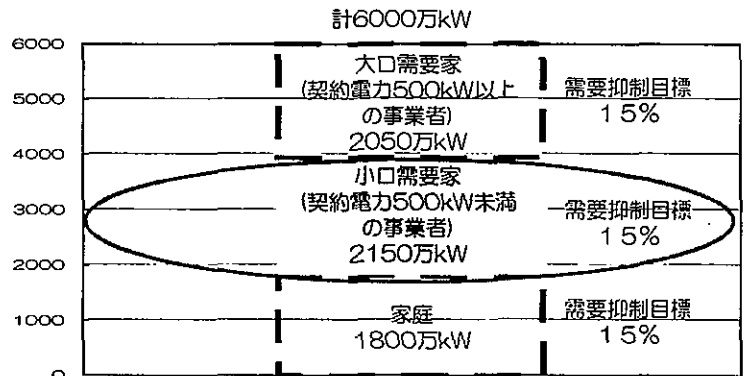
計6000万kW

6000
5000
4000
3000
2000
1000
0

大口需要家
(契約電力500kW以上
の事業者)
2050万kW

需要抑制目標
15%

小口需要家
(契約電力500kW未満
の事業者)
2150万kW

需要抑制目標
15%

家庭
1800万kW

需要抑制目標
15%